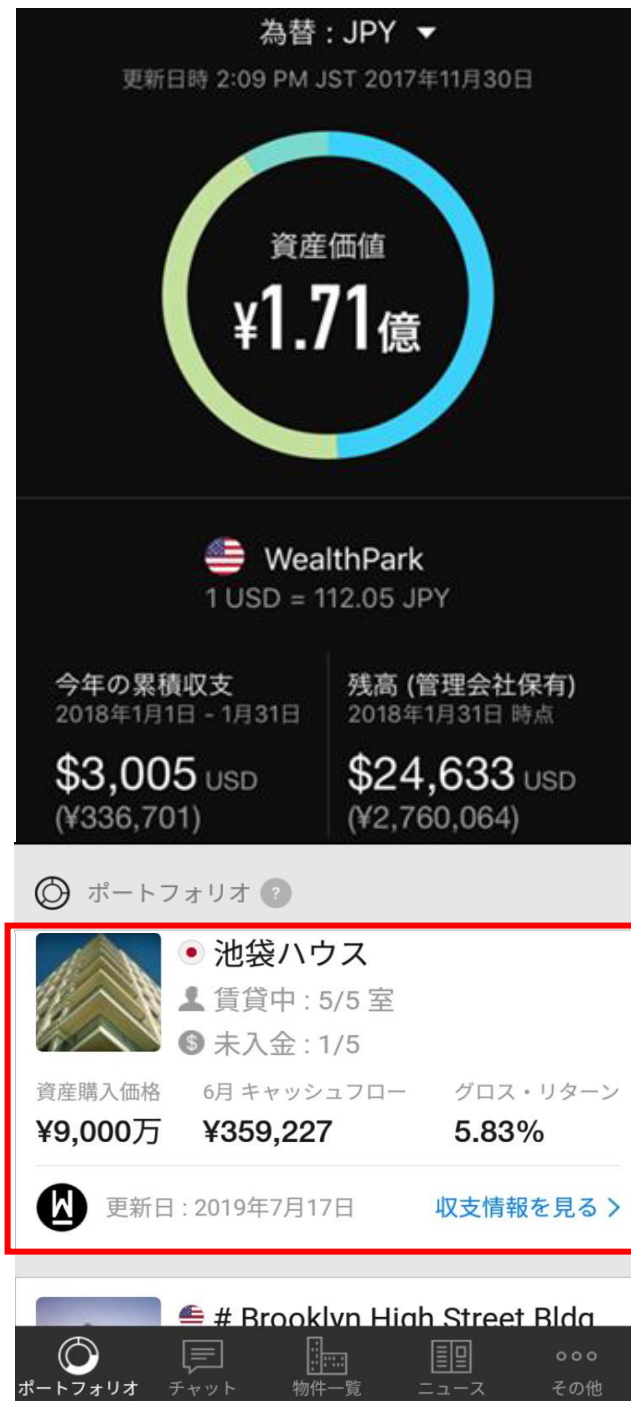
為替：JPY

更新日時 2:09 PM JST 2017年11月30日

資産価値
¥1.71億

WealthPark
1 USD = 112.05 JPY

今年の累積収支
2018年1月1日 - 1月31日
$3,005 USD
(¥336,701)

残高 (管理会社保有)
2018年1月31日 時点
$24,633 USD
(¥2,760,064)

ポートフォリオ ?

池袋ハウス
賃貸中：5/5 室
未入金：1/5

資産購入価格
¥9,000万

6月 キャッシュフロー
¥359,227

グロス・リターン
5.83%

更新日：2019年7月17日

収支情報を見る >

# Brooklyn High Street Bldg

ポートフォリオ チャット 物件一覧 ニュース その他